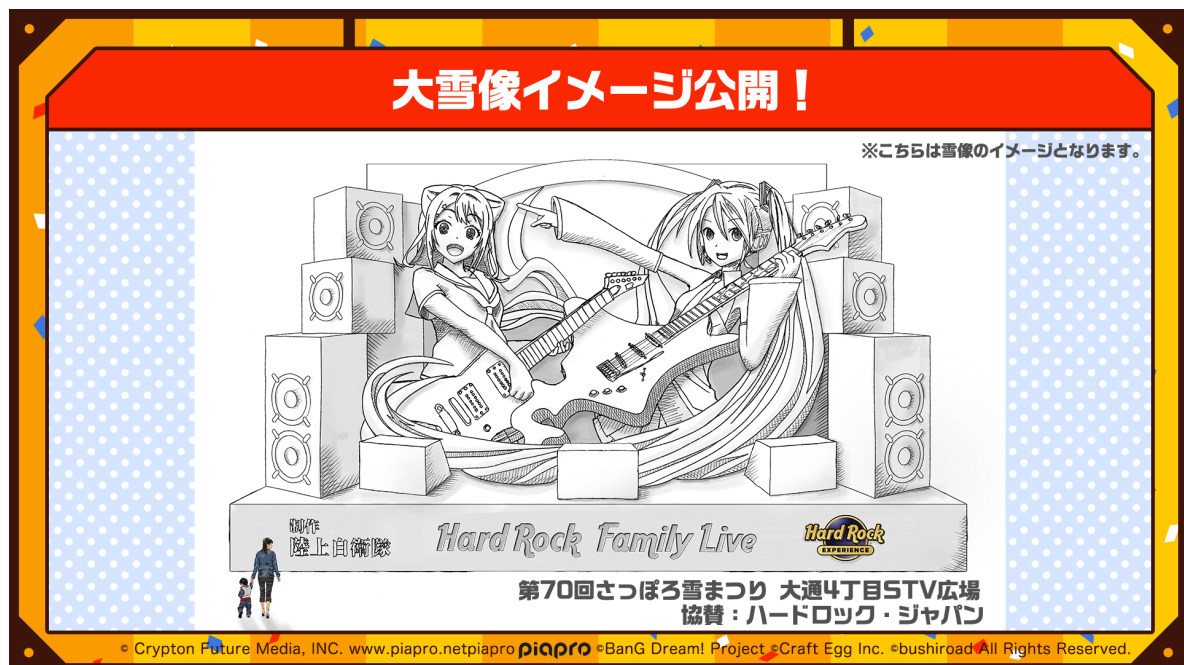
大雪像イメージ公開！

※こちらは雪像のイメージとなります。

制作
陸上自衛隊

Hard Rock Family Live

Hard Rock EXPERIENCE

第70回さっぽろ雪まつり 大通4丁目STV広場
協賛：ハードロック・ジャパン

© Crypton Future Media, INC. www.piapro.netpiapro piapro ©BanG Dream! Project ©Craft Egg Inc. ©bushiroad All Rights Reserved.